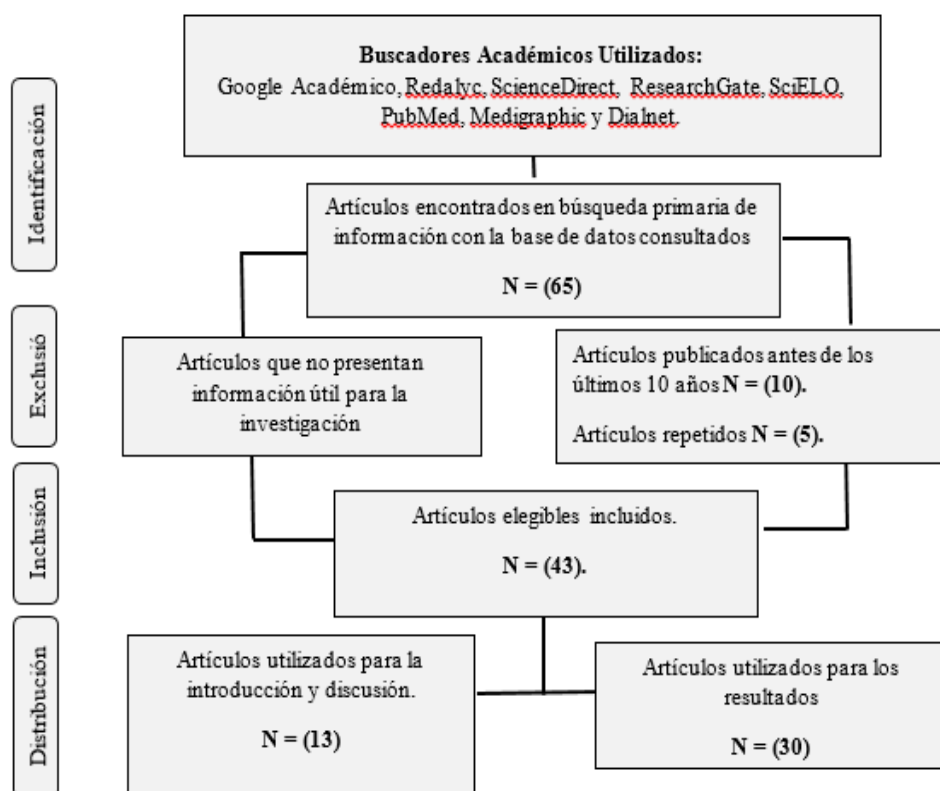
Identificación

Buscadores Académicos Utilizados:
Google Académico, Redalyc, ScienceDirect, ResearchGate, SciELO, PubMed, Medigraphic y Dialnet.

Artículos encontrados en búsqueda primaria de información con la base de datos consultados

N = (65)

Exclusió

Artículos que no presentan información útil para la investigación

Artículos publicados antes de los últimos 10 años N = (10).

Artículos repetidos N = (5).

Inclusión

Artículos elegibles incluidos.

N = (43).

Distribución

Artículos utilizados para la introducción y discusión.

N = (13)

Artículos utilizados para los resultados

N = (30)